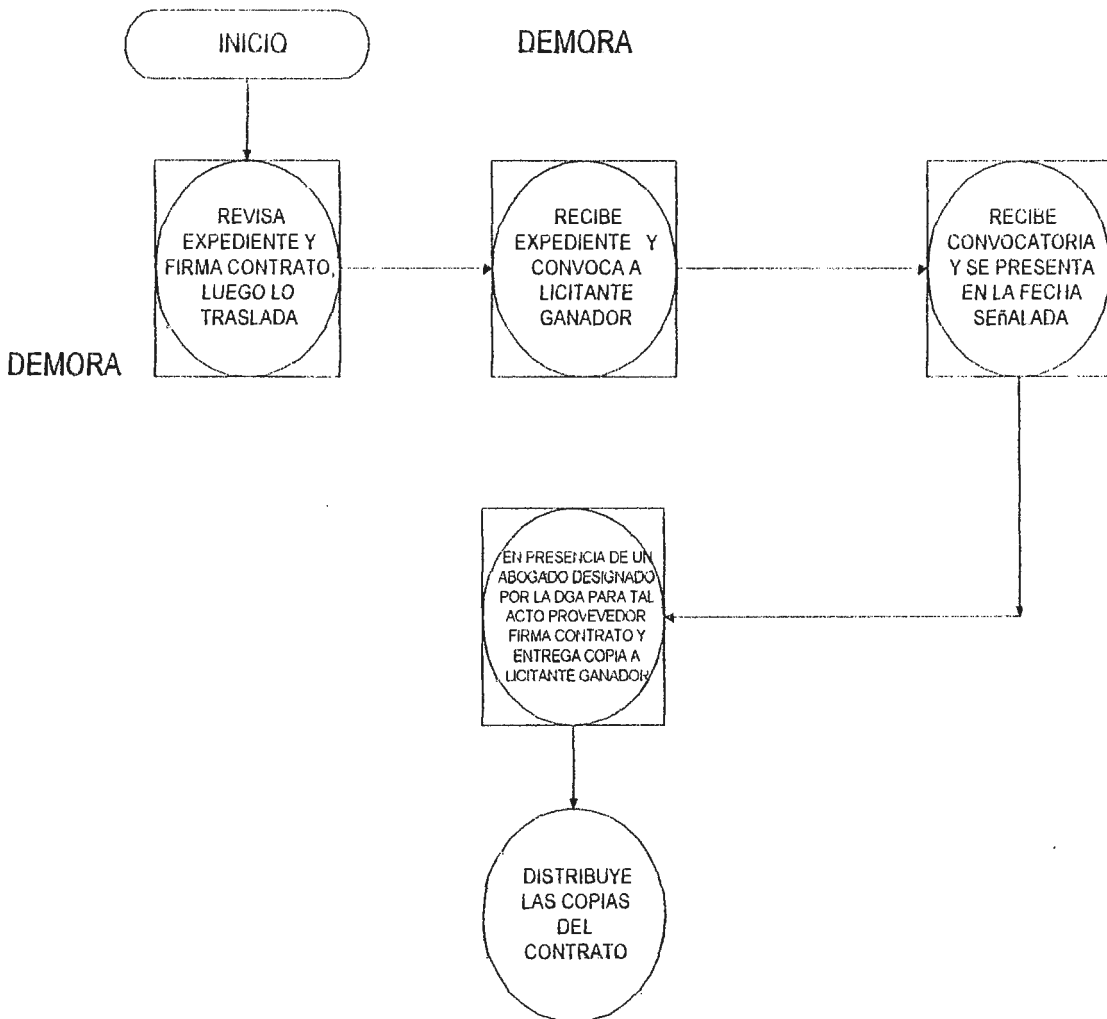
INICIO

DEMORA

REVISA EXPEDIENTE Y FIRMA CONTRATO, LUEGO LO TRASLADA

RECIBE EXPEDIENTE Y CONVOCA A LICITANTE GANADOR

RECIBE CONVOCATORIA Y SE PRESENTA EN LA FECHA SEñALADA

DEMORA

EN PRESENCIA DE UN ABOGADO DESIGNADO POR LA DGA PARA TAL ACTO PROVEVEDOR FIRMA CONTRATO Y ENTREGA COPIA A LICITANTE GANADOR

DISTRIBUYE LAS COPIAS DEL CONTRATO